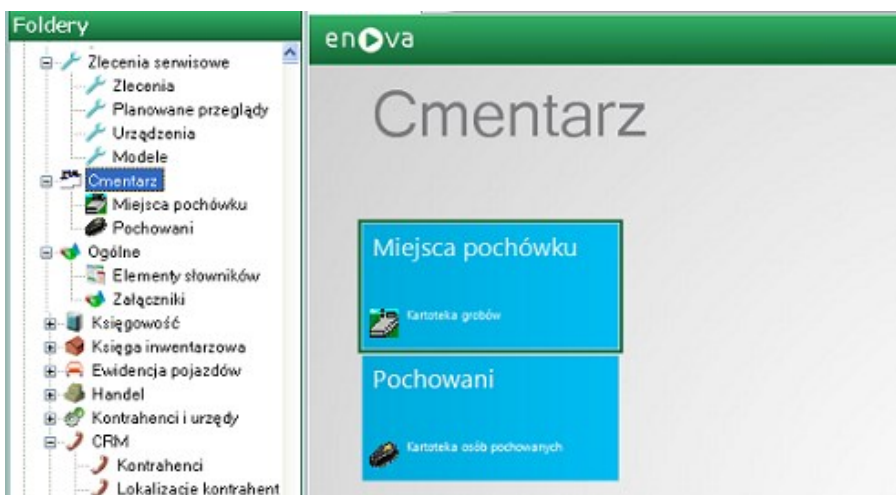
Foldery

Zlecenia serwisowe
Zlecenia
Planowane przeglądy
Urządzenia
Modele
Cmentarz
Miejsca pochówku
Pochowani
Ogólne
Elementy słowników
Załączniki
Księgowość
Księga inwentarzowa
Ewidencja pojazdów
Handel
Kontrahenci i urzędy
CRM
Kontrahenci
Lokalizacje kontrahent

enova

Cmentarz

Miejsca pochówku

Kartoteka grobów

Pochowani

Kartoteka osób pochowanych